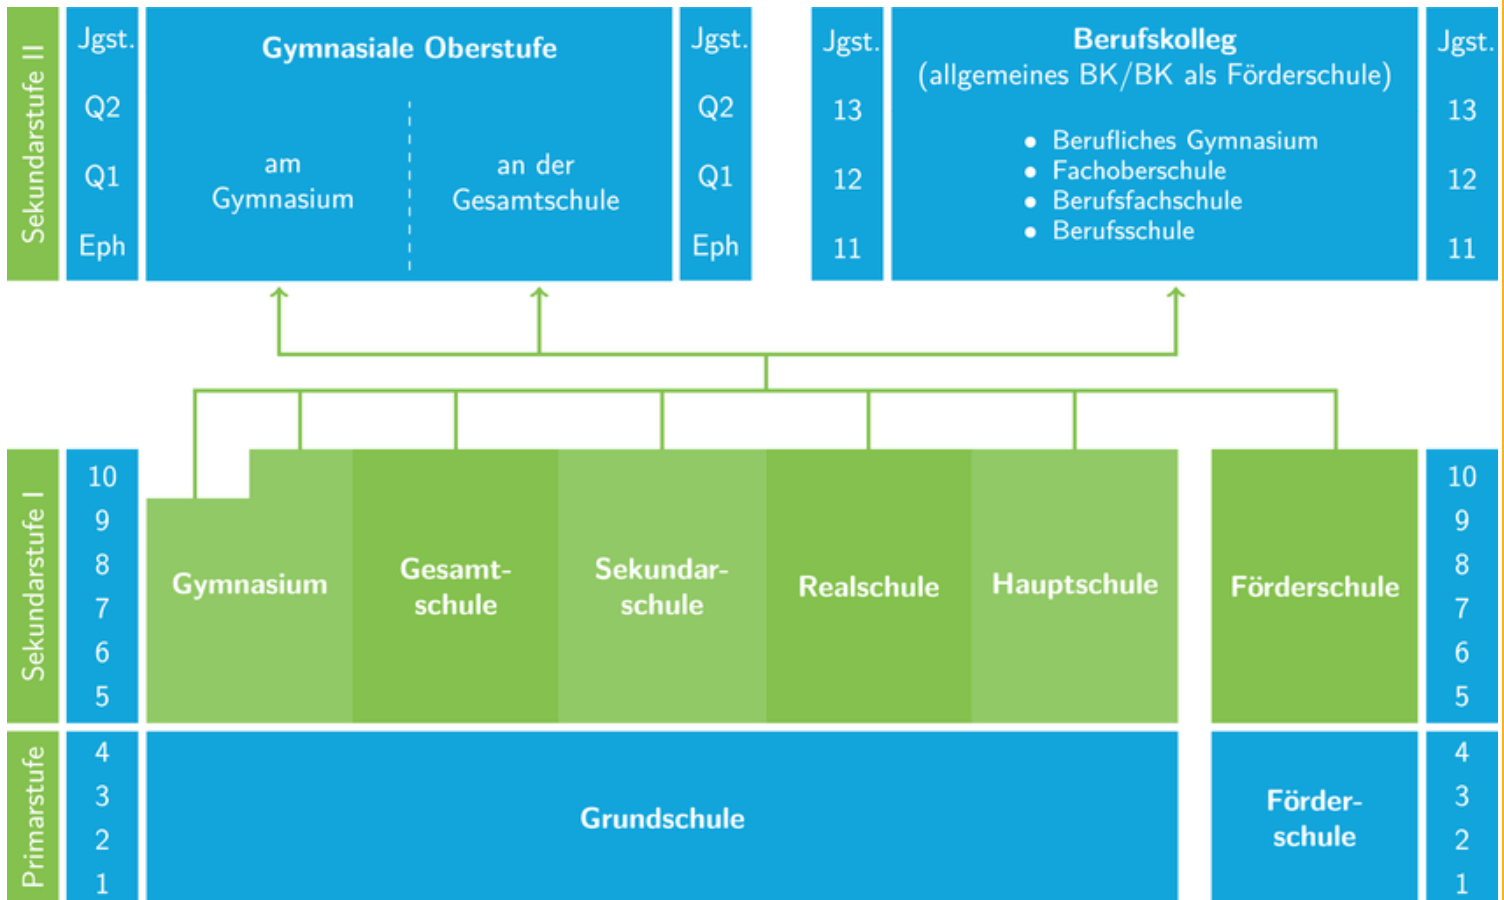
Sekundarstufe II

Jgst.
Q2
Q1
Eph

Gymnasiale Oberstufe

am Gymnasium

an der Gesamtschule

Jgst.
Q2
Q1
Eph

Jgst.
13
12
11

Berufskolleg
(allgemeines BK/BK als Förderschule)

- Berufliches Gymnasium
- Fachoberschule
- Berufsfachschule
- Berufsschule

Jgst.
13
12
11

Sekundarstufe I

10
9
8
7
6
5

Gymnasium

Gesamtschule

Sekundarschule

Realschule

Hauptschule

Förderschule

10
9
8
7
6
5

Primarstufe

4
3
2
1

Grundschule

Förderschule

4
3
2
1